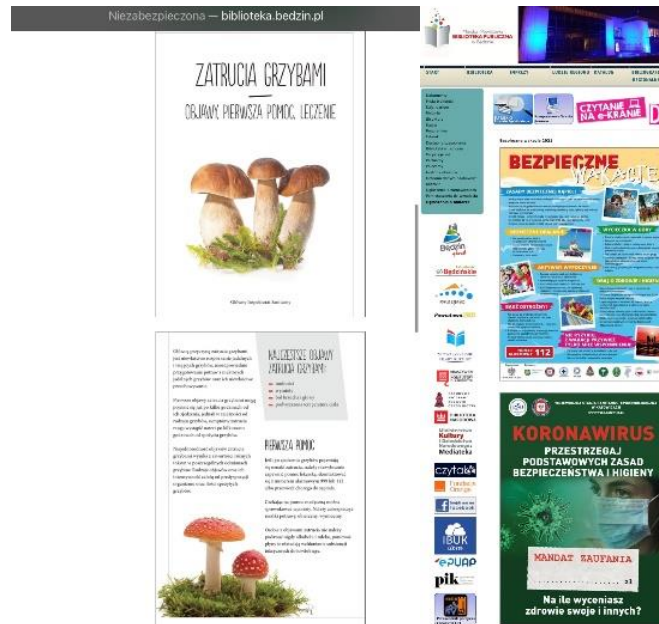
Niezabezpieczona — biblioteka.bedzin.pl

ZATRUCIA GRZYBAMI

OBJAWY, PIERWSZA POMOC, LECZENIE

NAJCZĘSTSZE OBJAWY ZATRUCIA GRZYBAMI

PIERWSZA POMOC

CZYTANIE NA e-KRANIE

BEZPIECZNE WAKACJE

112

KORONAWIRUS

PRZESTRZEGAJ PODSTAWOWYCH ZASAD BEZPIECZEŃSTWA I HIGIENY

MANDAT ZAUFANIA

Na ile wyceniasz zdrowie swoje i innych?

Kultury

czytak

IBUK

ePUAP

pik